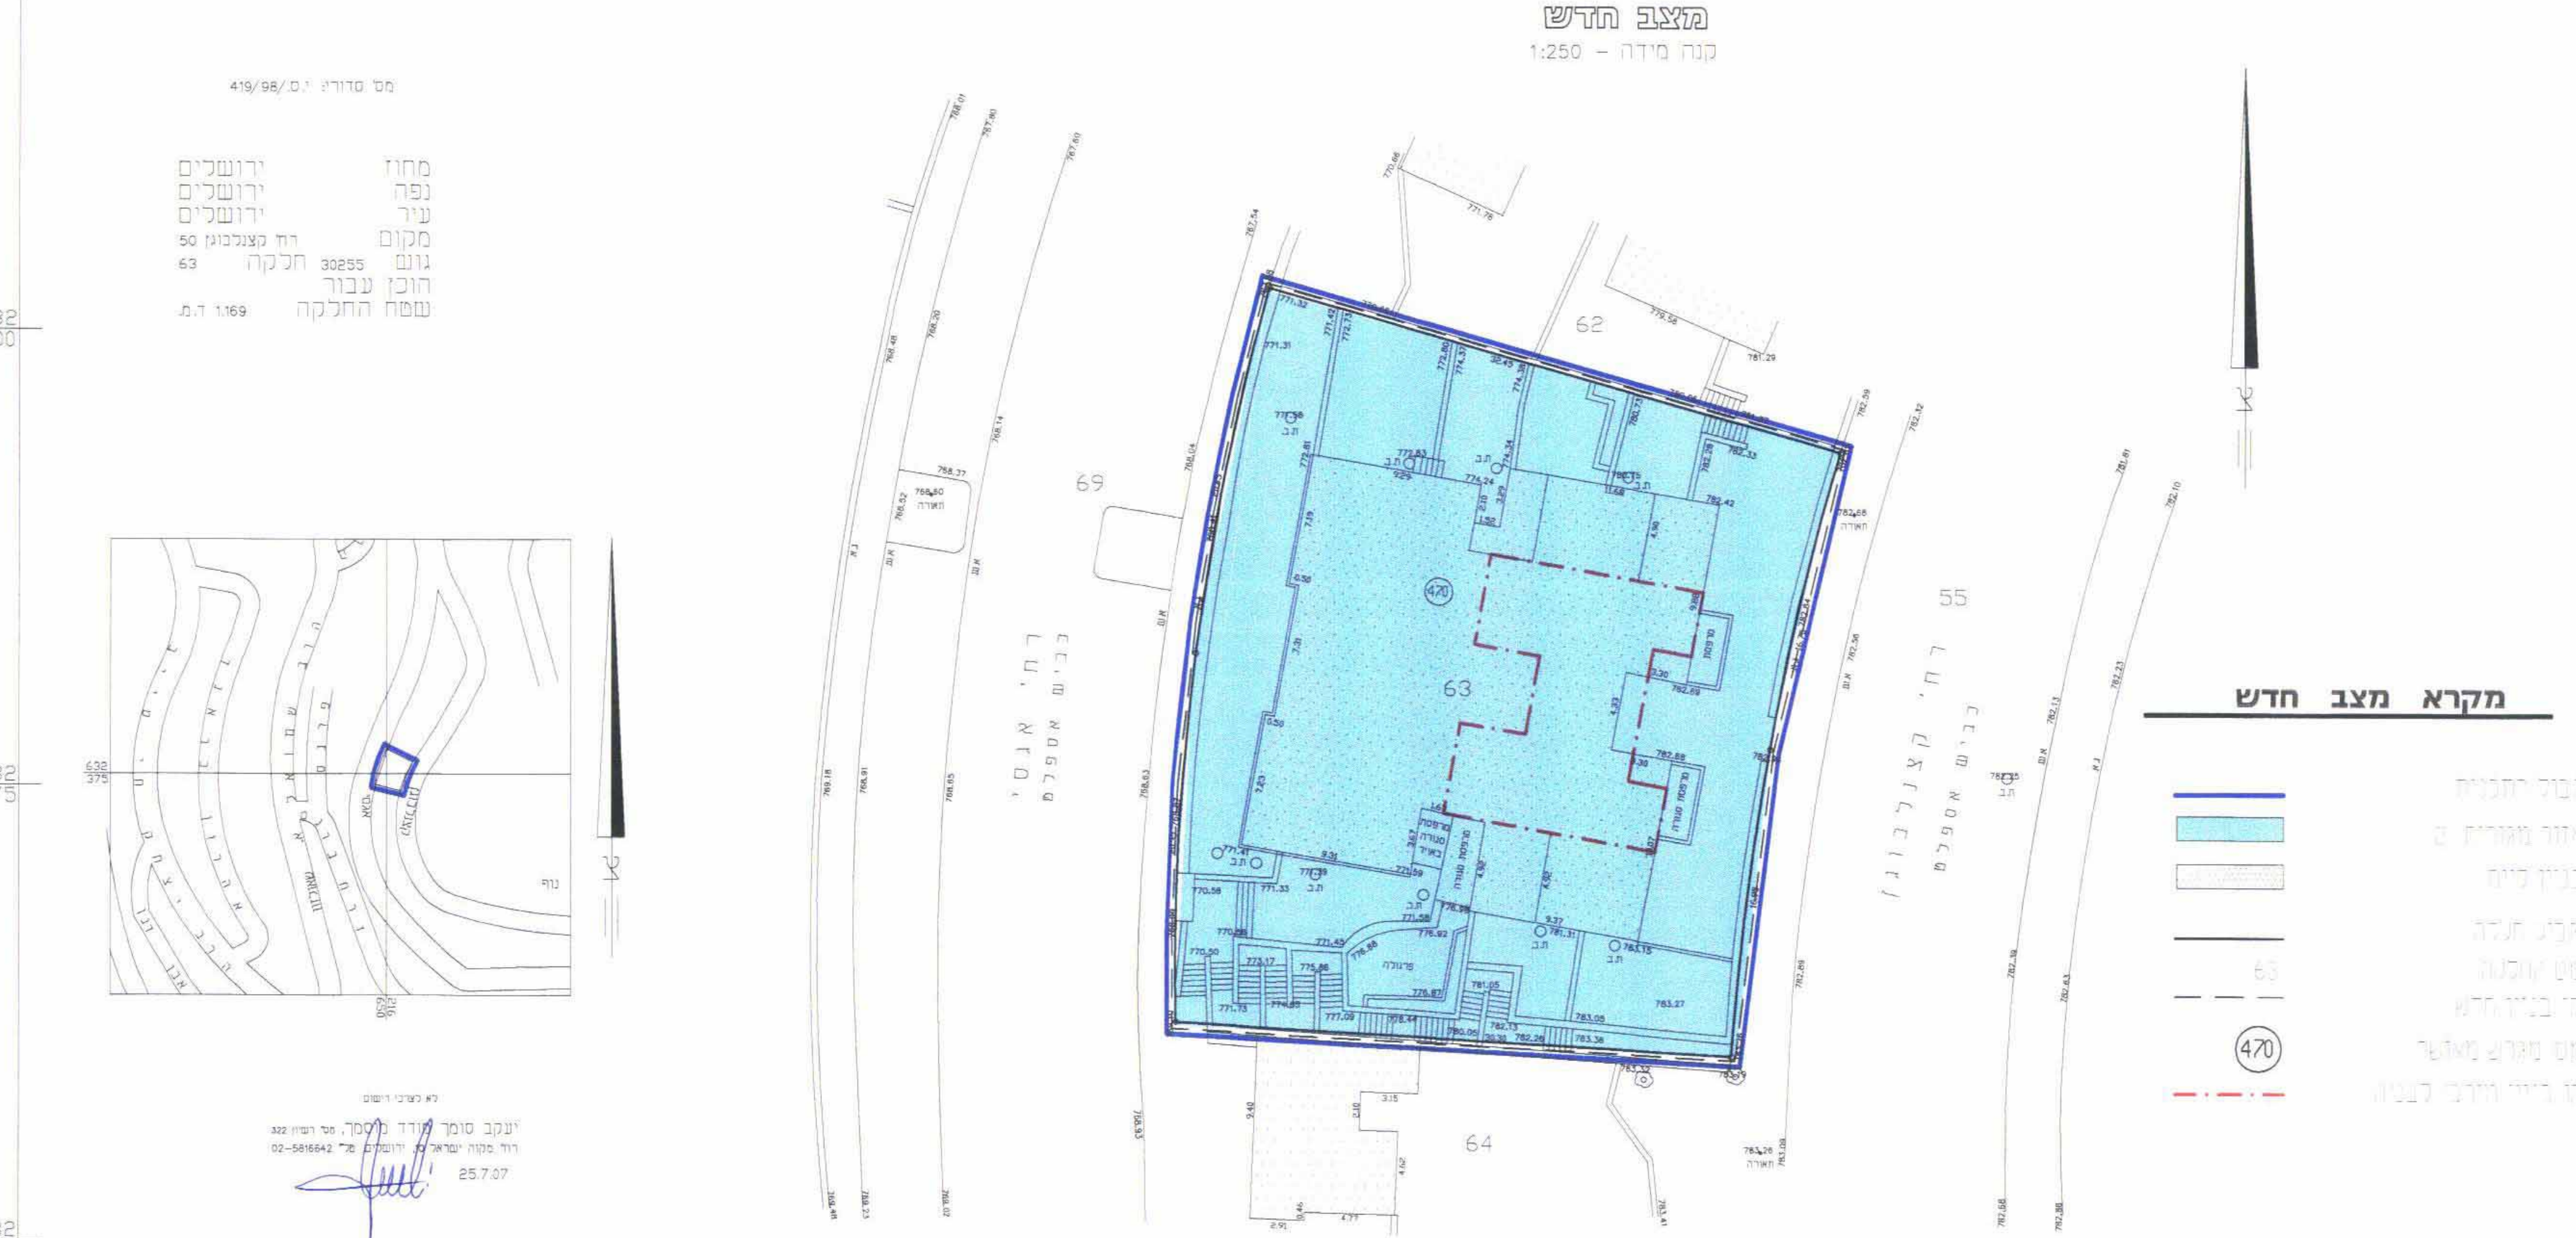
מצב חדש
קנה מידה – 1:250

מס' סדורי: י.ס./419/98

מחוז ירושלים
נפה ירושלים
עיר ירושלים
מקום רח' קצנלבוגן 50
גוש 30255 חלקה 63
הוכן עבור
שטח החלקה 1.169 ד.ת.

632
375

נוף

צ

לא לצרכי רישום
יעקב סומך מודד מוסמך, מס' רשיון 322
רח' מקוה ישראל, ירושלים טל' 02-5816642
25.7.07

62
69
55
63
64
470

רח' אגסי
רח' קצנלבוגן

מקרא מצב חדש

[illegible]
63
470